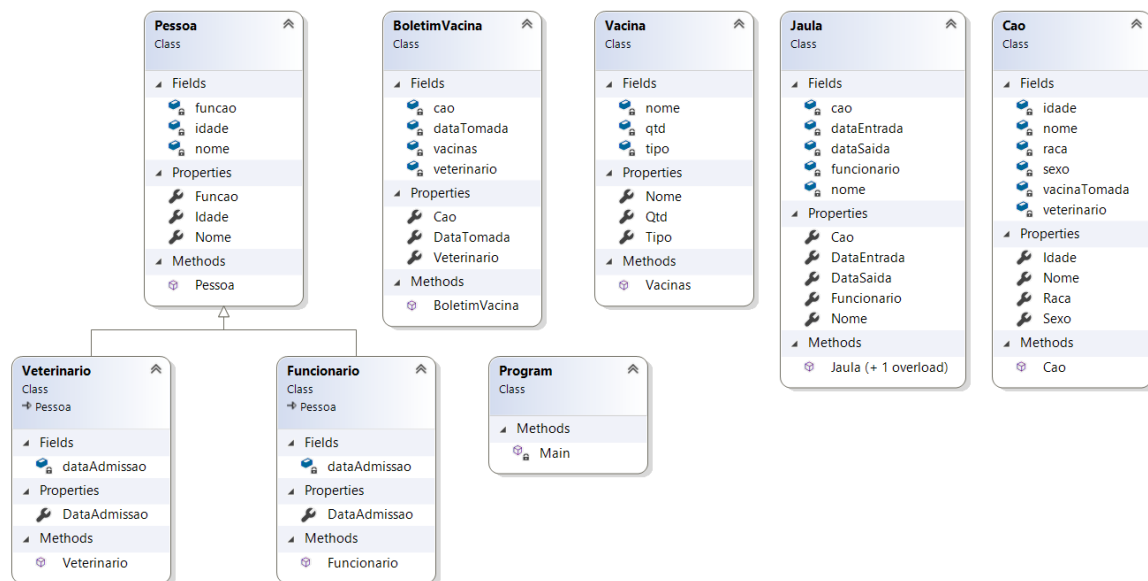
Pessoa
Class

Fields
funcao
idade
nome

Properties
Funcao
Idade
Nome

Methods
Pessoa

BoletimVacina
Class

Fields
cao
dataTomada
vacinas
veterinario

Properties
Cao
DataTomada
Veterinario

Methods
BoletimVacina

Vacina
Class

Fields
nome
qtd
tipo

Properties
Nome
Qtd
Tipo

Methods
Vacinas

Jaula
Class

Fields
cao
dataEntrada
dataSaida
funcionario
nome

Properties
Cao
DataEntrada
DataSaida
Funcionario
Nome

Methods
Jaula (+ 1 overload)

Cao
Class

Fields
idade
nome
raca
sexo
vacinaTomada
veterinario

Properties
Idade
Nome
Raca
Sexo

Methods
Cao

Veterinario
Class
→ Pessoa

Fields
dataAdmissao

Properties
DataAdmissao

Methods
Veterinario

Funcionario
Class
→ Pessoa

Fields
dataAdmissao

Properties
DataAdmissao

Methods
Funcionario

Program
Class

Methods
Main